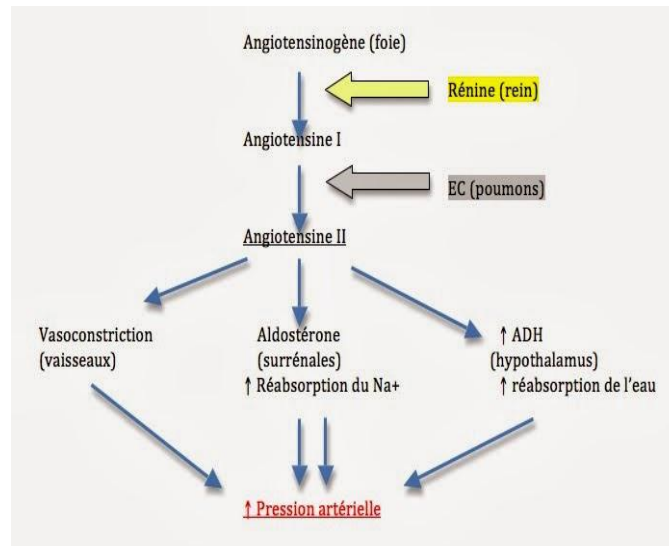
Angiotensinogène (foie)

Rénine (rein)

Angiotensine I

EC (poumons)

Angiotensine II

Vasoconstriction (vaisseaux)

Aldostérone (surrénales) ↑ Réabsorption du Na+

↑ ADH (hypothalamus) ↑ réabsorption de l'eau

↑ Pression artérielle